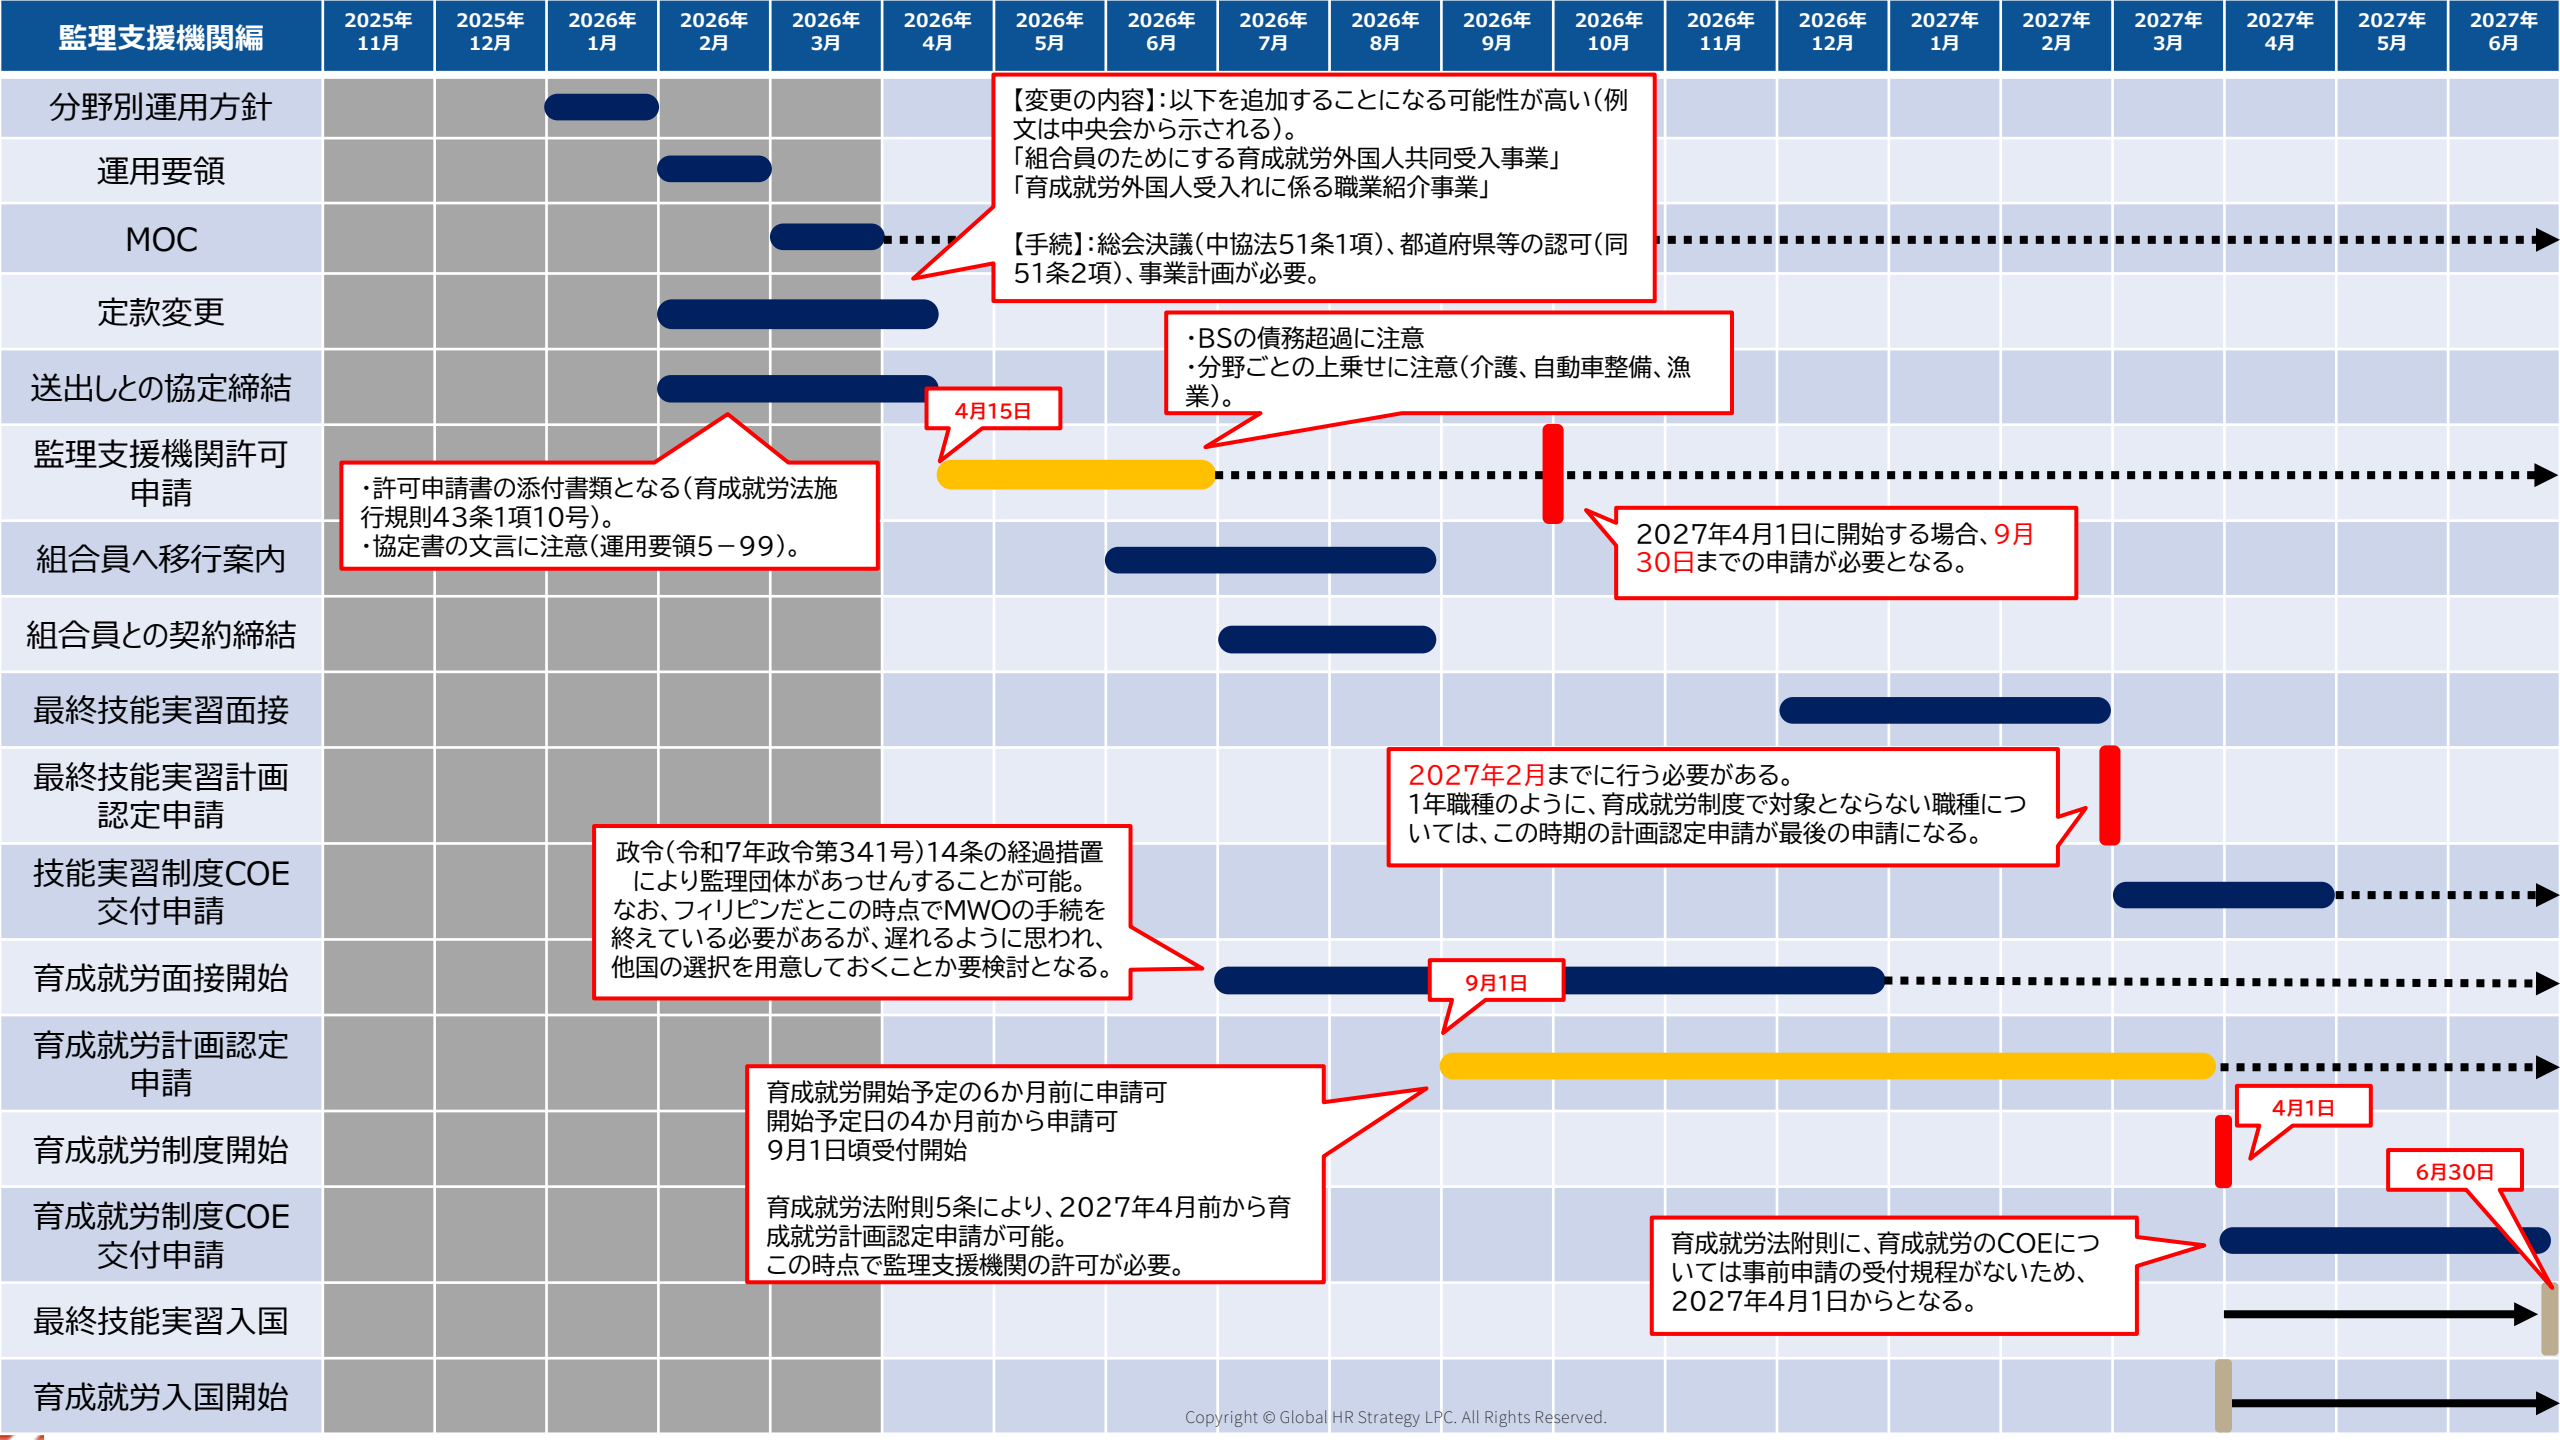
| 監理支援機関編 | 2025年 11月 | 2025年 12月 | 2026年 1月 | 2026年 2月 | 2026年 3月 | 2026年 4月 | 2026年 5月 | 2026年 6月 | 2026年 7月 | 2026年 8月 | 2026年 9月 | 2026年 10月 | 2026年 11月 | 2026年 12月 | 2027年 1月 | 2027年 2月 | 2027年 3月 | 2027年 4月 | 2027年 5月 | 2027年 6月 |
|---|---|---|---|---|---|---|---|---|---|---|---|---|---|---|---|---|---|---|---|---|
| 分野別運用方針 | | | | | | | | | | | | | | | | | | | | |
| 運用要領 | | | | | | | | | | | | | | | | | | | | |
| MOC | | | | | | | | | | | | | | | | | | | | |
| 定款変更 | | | | | | | | | | | | | | | | | | | | |
| 送出しとの協定締結 | | | | | | | | | | | | | | | | | | | | |
| 監理支援機関許可申請 | | | | | | | | | | | | | | | | | | | | |
| 組合員へ移行案内 | | | | | | | | | | | | | | | | | | | | |
| 組合員との契約締結 | | | | | | | | | | | | | | | | | | | | |
| 最終技能実習面接 | | | | | | | | | | | | | | | | | | | | |
| 最終技能実習計画認定申請 | | | | | | | | | | | | | | | | | | | | |
| 技能実習制度COE交付申請 | | | | | | | | | | | | | | | | | | | | |
| 育成就労面接開始 | | | | | | | | | | | | | | | | | | | | |
| 育成就労計画認定申請 | | | | | | | | | | | | | | | | | | | | |
| 育成就労制度開始 | | | | | | | | | | | | | | | | | | | | |
| 育成就労制度COE交付申請 | | | | | | | | | | | | | | | | | | | | |
| 最終技能実習入国 | | | | | | | | | | | | | | | | | | | | |
| 育成就労入国開始 | | | | | | | | | | | | | | | | | | | | |

【変更の内容】:以下を追加することになる可能性が高い(例文は中央会から示される)。
「組合員のためにする育成就労外国人共同受入事業」
「育成就労外国人受入れに係る職業紹介事業」

【手続】:総会決議(中協法51条1項)、都道府県等の認可(同51条2項)、事業計画が必要。

・BSの債務超過に注意
・分野ごとの上乗せに注意(介護、自動車整備、漁業)。

4月15日

・許可申請書の添付書類となる(育成就労法施行規則43条1項10号)。
・協定書の文言に注意(運用要領5－99)。

2027年4月1日に開始する場合、9月30日までの申請が必要となる。

2027年2月までに行う必要がある。
1年職種のように、育成就労制度で対象とならない職種については、この時期の計画認定申請が最後の申請になる。

政令(令和7年政令第341号)14条の経過措置により監理団体があっせんすることが可能。
なお、フィリピンだとこの時点でMWOの手続を終えている必要があるが、遅れるように思われ、他国の選択を用意しておくことか要検討となる。

9月1日

育成就労開始予定の6か月前に申請可
開始予定日の4か月前から申請可
9月1日頃受付開始

育成就労法附則5条により、2027年4月前から育成就労計画認定申請が可能。
この時点で監理支援機関の許可が必要。

4月1日

6月30日

育成就労法附則に、育成就労のCOEについては事前申請の受付規程がないため、2027年4月1日からとなる。

Copyright © Global HR Strategy LPC. All Rights Reserved.